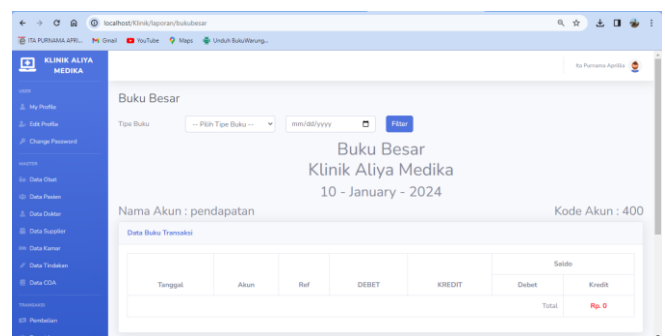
localhost/Klinik/laporan/bukubesar

ITA PURNAMA APRI... Gmail YouTube Maps Unduh BukuWarung...

KLINIK ALIYA MEDIKA

Ita Purnama Aprilia

USER
My Profile
Edit Profile
Change Password

MASTER
Data Obat
Data Pasien
Data Dokter
Data Supplier
Data Kamar
Data Tindakan
Data COA

TRANSAKSI
Pembelian

Buku Besar

Tipe Buku -- Pilih Tipe Buku -- mm/dd/yyyy Filter

Buku Besar
Klinik Aliya Medika
10 - January - 2024

Nama Akun : pendapatan

Kode Akun : 400

Data Buku Transaksi

| Tanggal | Akun | Ref | DEBET | KREDIT | Saldo | |
|---|---|---|---|---|---|---|
| | | | | | Debet | Kredit |
| | | | | | Total | Rp. 0 |